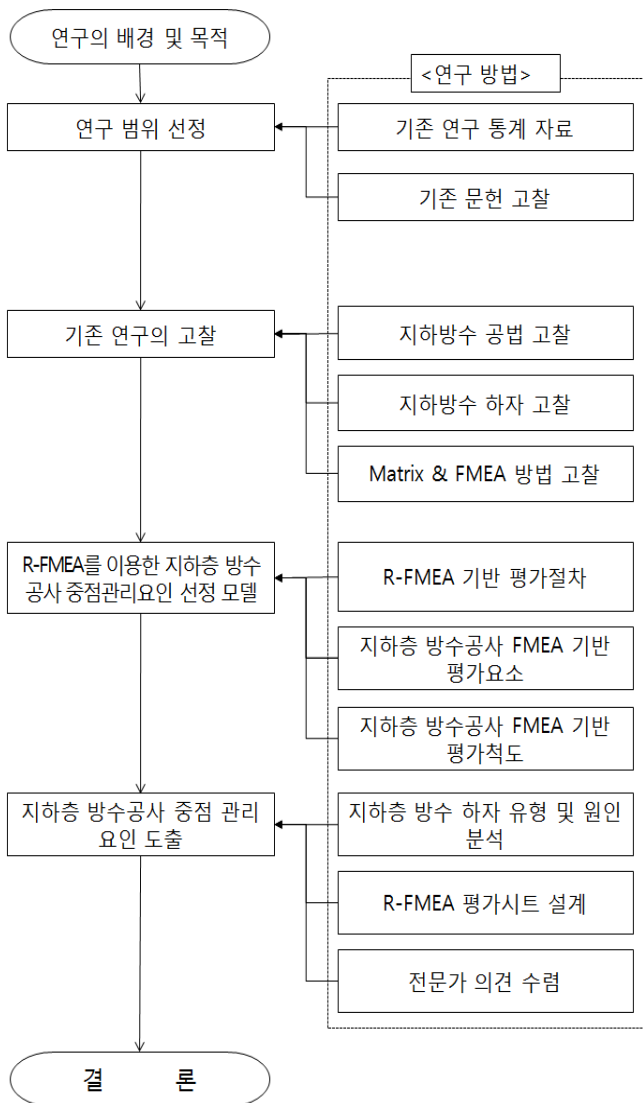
연구의 배경 및 목적

<연구 방법>

연구 범위 선정

기존 연구 통계 자료

기존 문헌 고찰

기존 연구의 고찰

지하방수 공법 고찰

지하방수 하자 고찰

Matrix & FMEA 방법 고찰

R-FMEA를 이용한 지하층 방수 공사 중점관리요인 선정 모델

R-FMEA 기반 평가절차

지하층 방수공사 FMEA 기반 평가요소

지하층 방수공사 FMEA 기반 평가척도

지하층 방수공사 중점 관리 요인 도출

지하층 방수 하자 유형 및 원인 분석

R-FMEA 평가시트 설계

전문가 의견 수렴

결 론